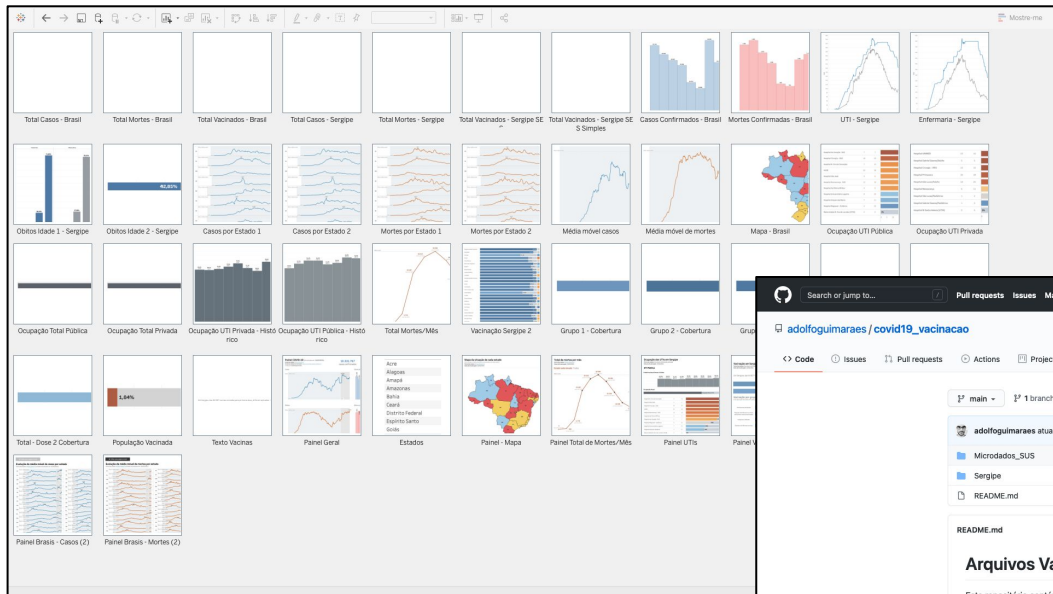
Mostrar-me

Total Casos - Brasil
Total Mortes - Brasil
Total Vacinados - Brasil
Total Casos - Sergipe
Total Mortes - Sergipe
Total Vacinados - Sergipe SE
Total Vacinados - Sergipe SE S Simples
Casos Confirmados - Brasil
Mortes Confirmadas - Brasil
UTI - Sergipe
Enfermaria - Sergipe

42,81%

Obitos Idade 1 - Sergipe
Obitos Idade 2 - Sergipe
Casos por Estado 1
Casos por Estado 2
Mortes por Estado 1
Mortes por Estado 2
Média móvel casos
Média móvel de mortes
Mapa - Brasil
Ocupação UTI Pública
Ocupação UTI Privada

Ocupação Total Pública
Ocupação Total Privada
Ocupação UTI Privada - Histórico
Ocupação UTI Pública - Histórico
Total Mortes/Mês
Vacinação Sergipe 2
Grupo 1 - Cobertura
Grupo 2 - Cobertura
Grup

1,04%

Acre
Alagoas
Amapá
Amazonas
Bahia
Ceará
Distrito Federal
Espírito Santo
Goiás

Total - Dose 2 Cobertura
População Vacinada
Texto Vacinas
Painel Geral
Estados
Painel - Mapa
Painel Total de Mortes/Mês
Painel UTIs
Painel V

Painel Brasis - Casos (2)
Painel Brasis - Mortes (2)

Search or jump to...
/
Pull requests
Issues
Ma

adolfoguimaraes / covid19_vacinacao

Code
Issues
Pull requests
Actions
Projec

main
1 branch

adolfoguimaraes atua

Microdados_SUS
Sergipe
README.md

README.md

Arquivos Va